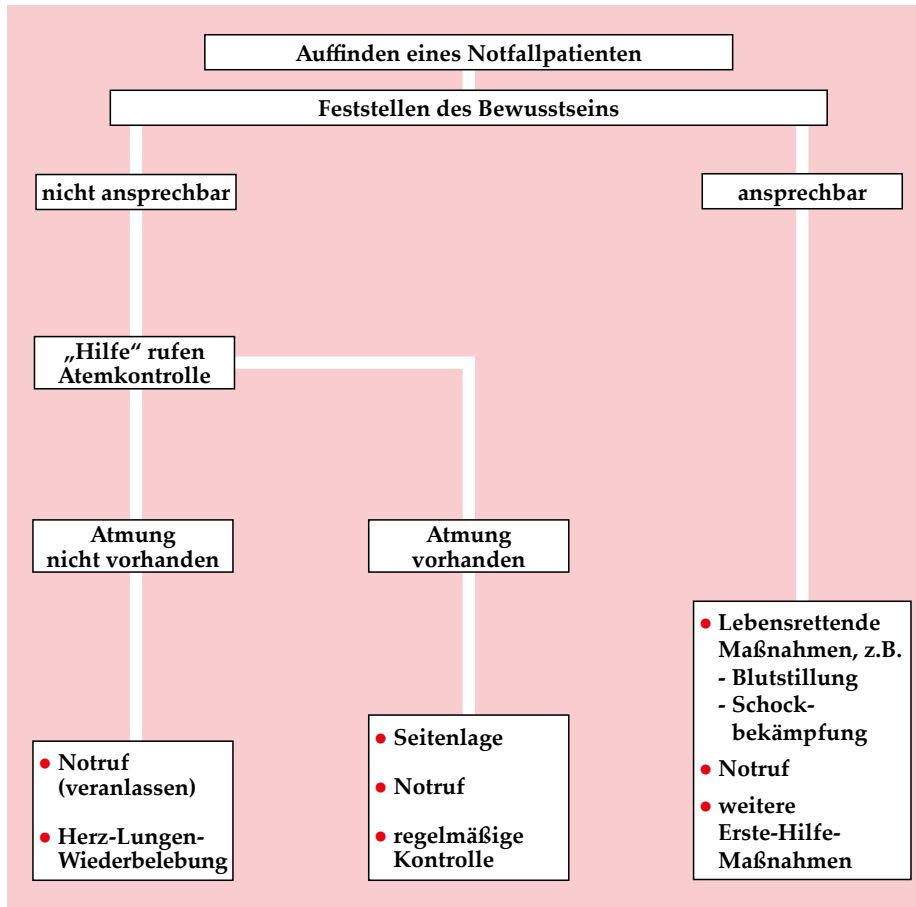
Auffinden eines Notfallpatienten

Feststellen des Bewusstseins

nicht ansprechbar

ansprechbar

„Hilfe“ rufen
Atemkontrolle

Atmung
nicht vorhanden

Atmung
vorhanden

● Lebensrettende Maßnahmen, z.B.
- Blutstillung
- Schockbekämpfung
● Notruf
● weitere Erste-Hilfe-Maßnahmen

● Notruf (veranlassen)
● Herz-Lungen-Wiederbelebung

● Seitenlage
● Notruf
● regelmäßige Kontrolle